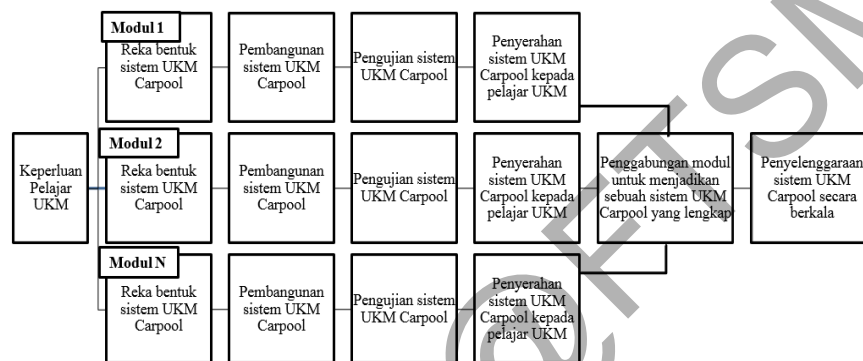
Keperluan Pelajar UKM

Modul 1
Reka bentuk sistem UKM Carpool

Pembangunan sistem UKM Carpool

Pengujian sistem UKM Carpool

Penyerahan sistem UKM Carpool kepada pelajar UKM

Modul 2
Reka bentuk sistem UKM Carpool

Pembangunan sistem UKM Carpool

Pengujian sistem UKM Carpool

Penyerahan sistem UKM Carpool kepada pelajar UKM

Modul N
Reka bentuk sistem UKM Carpool

Pembangunan sistem UKM Carpool

Pengujian sistem UKM Carpool

Penyerahan sistem UKM Carpool kepada pelajar UKM

Penggabungan modul untuk menjadikan sebuah sistem UKM Carpool yang lengkap

Penyelenggaraan sistem UKM Carpool secara berkala

©FTSM